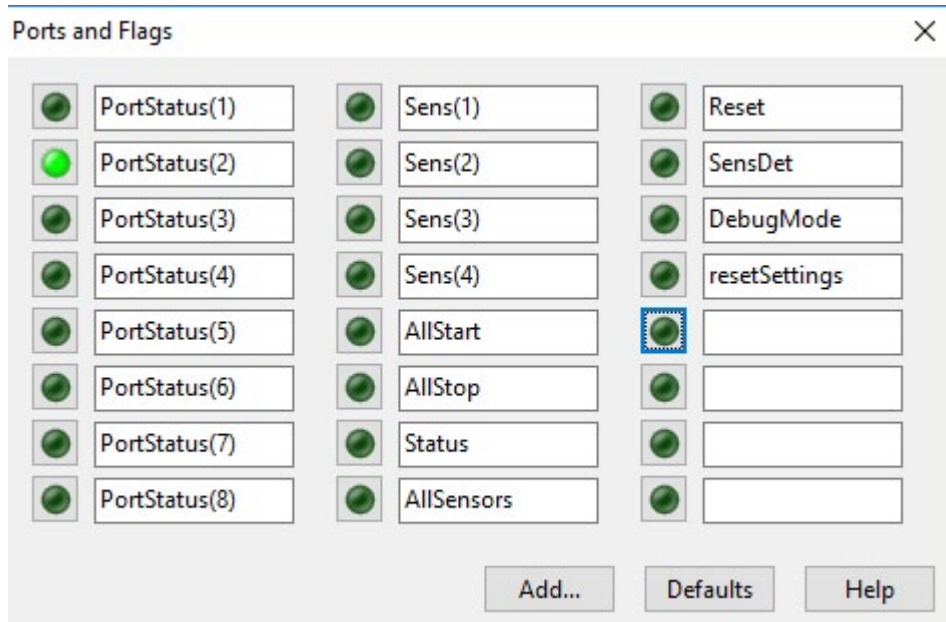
Ports and Flags

×

PortStatus(1)
PortStatus(2)
PortStatus(3)
PortStatus(4)
PortStatus(5)
PortStatus(6)
PortStatus(7)
PortStatus(8)

Sens(1)
Sens(2)
Sens(3)
Sens(4)
AllStart
AllStop
Status
AllSensors

Reset
SensDet
DebugMode
resetSettings

Add...
Defaults
Help